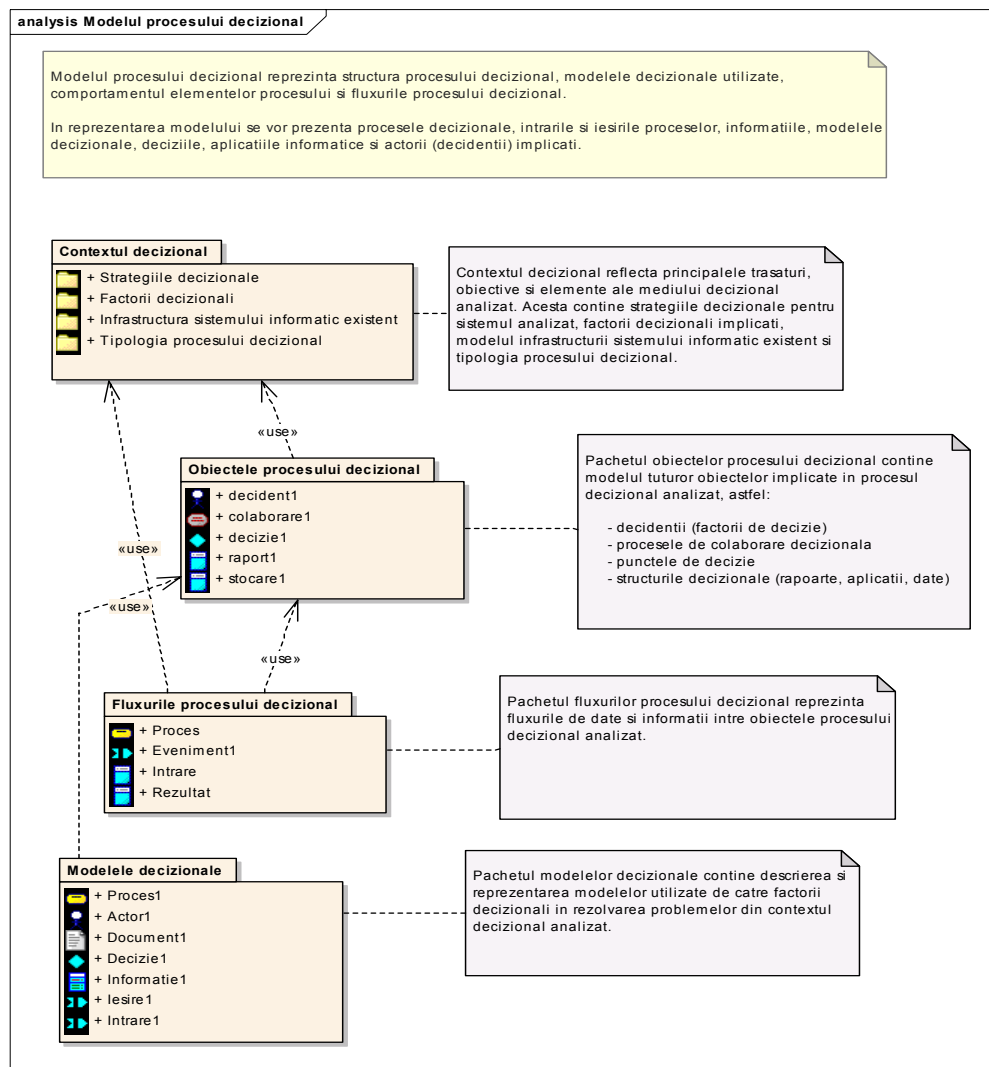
analysis Modelul procesului decizional

Modelul procesului decizional reprezinta structura procesului decizional, modelele decizionale utilizate, comportamentul elementelor procesului si fluxurile procesului decizional.

In reprezentarea modelului se vor prezenta procesele decizionale, intrarile si iesirile proceselor, informatiile, modelele decizionale, deciziile, aplicatiile informatice si actorii (decidentii) implicati.

Contextul decizional
+ Strategiile decizionale
+ Factorii decizionali
+ Infrastructura sistemului informatic existent
+ Tipologia procesului decizional

Contextul decizional reflecta principalele trasaturi, obiective si elemente ale mediului decizional analizat. Acesta contine strategiile decizionale pentru sistemul analizat, factorii decizionali implicati, modelul infrastructurii sistemului informatic existent si tipologia procesului decizional.

«use»

Obiectele procesului decizional
+ decident1
+ colaborare1
+ decizie1
+ raport1
+ stocare1

Pachetul obiectelor procesului decizional contine modelul tuturor obiectelor implicate in procesul decizional analizat, astfel:

- decidentii (factorii de decizie)
- procesele de colaborare decizionala
- punctele de decizie
- structurile decizionale (rapoarte, aplicatii, date)

«use»

«use»

«use»

Fluxurile procesului decizional
+ Proces
+ Eveniment1
+ Intrare
+ Rezultat

Pachetul fluxurilor procesului decizional reprezinta fluxurile de date si informatii intre obiectele procesului decizional analizat.

Modelele decizionale
+ Proces1
+ Actor1
+ Document1
+ Decizie1
+ Informatie1
+ Iesire1
+ Intrare1

Pachetul modelelor decizionale contine descrierea si reprezentarea modelelor utilizate de catre factorii decizionali in rezolvarea problemelor din contextul decizional analizat.